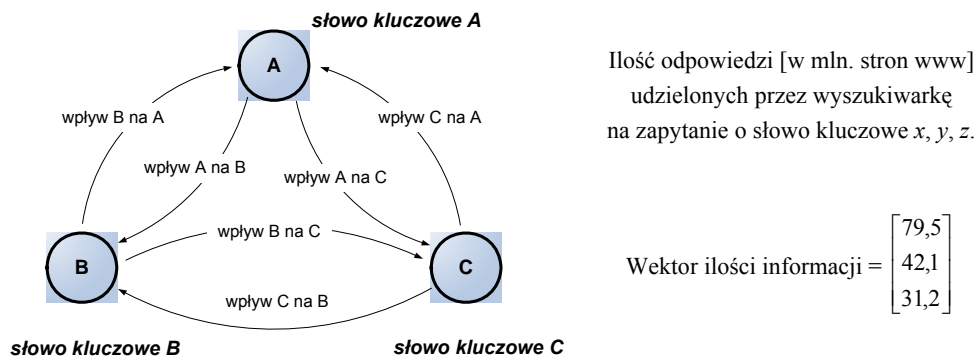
słowo kluczowe A

A

wpływ B na A

wpływ C na A

wpływ A na B

wpływ A na C

wpływ B na C

B

C

wpływ C na B

słowo kluczowe B

słowo kluczowe C

Ilość odpowiedzi [w mln. stron www] udzielonych przez wyszukiwarkę na zapytanie o słowo kluczowe $x$, $y$, $z$.

Wektor ilości informacji = $\begin{bmatrix} 79,5 \\ 42,1 \\ 31,2 \end{bmatrix}$